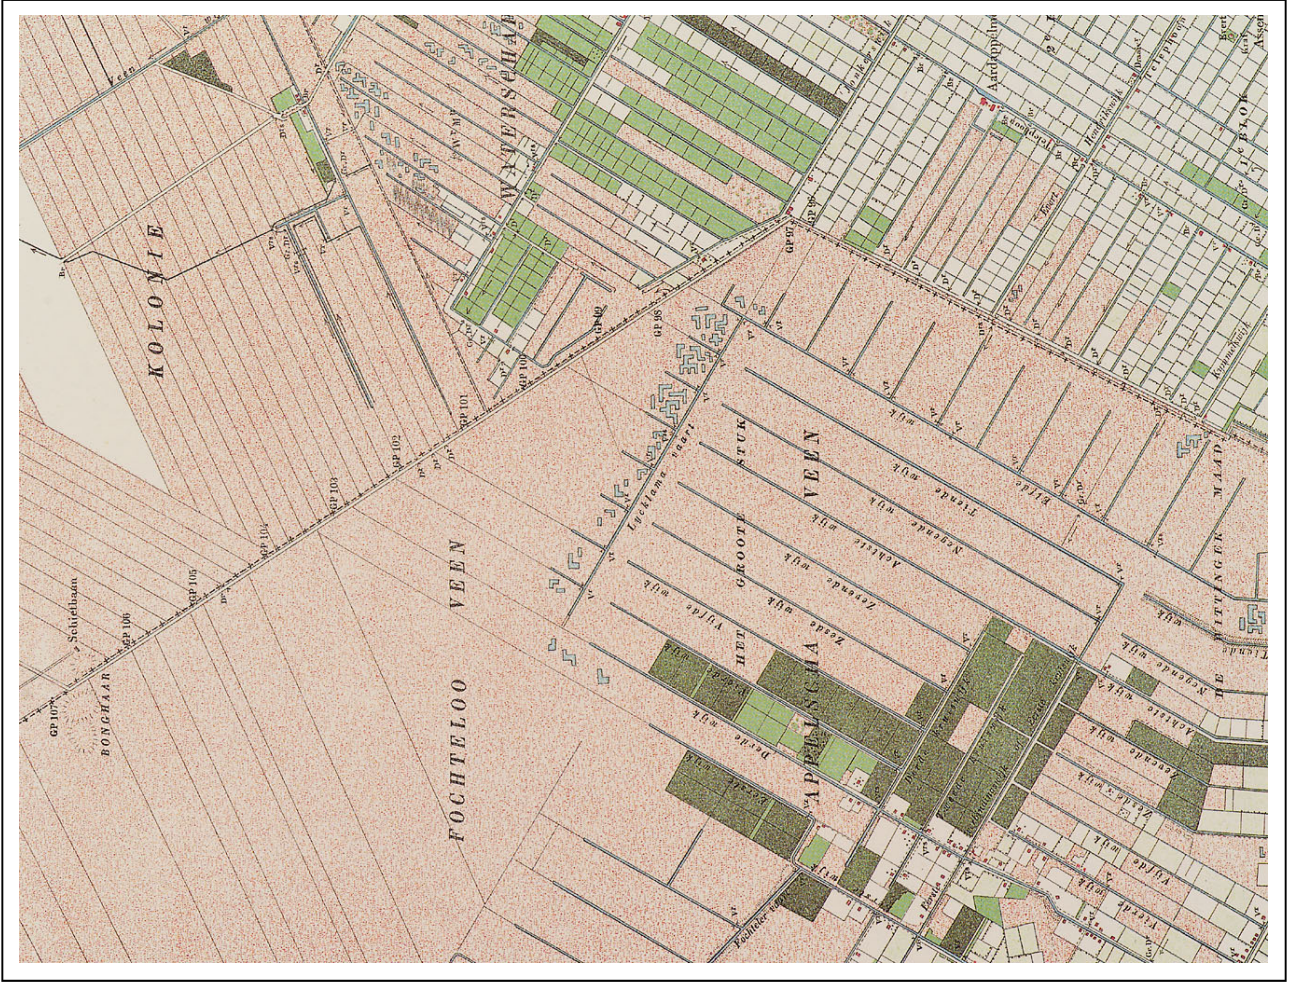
KOLONIE

WATERSCHAP

Veen

Aardappelm

2e

Kerk

1e BAOK

GP 97

GP 98

GP 99

GP 100

GP 101

GP 102

GP 103

GP 104

GP 105

GP 106

GP 107

Schiebaan

BONGHAAR

FOCHTELOO VEEN

Lycklama vaart

HET GROOTE STUK VEEN

APPELSCHA

Tiende wijk

Negende wijk

Achtste wijk

Zevende wijk

Zesde wijk

Vijfde wijk

Vierde wijk

Derde wijk

Tweede wijk

Elfde

DE WITTINGEN MAAD

Negende wijk

Achtste wijk

Zevende wijk

Zesde wijk

Vijfde wijk

Vierde wijk

Fochteloër vaart